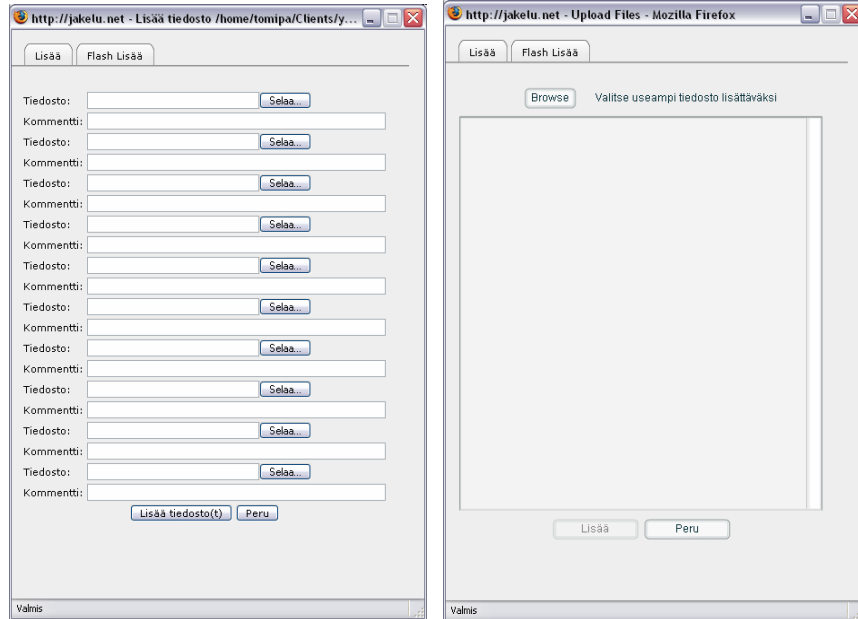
http://jakelu.net - Lisää tiedosto /home/tomipa/Clients/y...

Lisää | Flash Lisää

Tiedosto: Selaa...
Kommentti:
Tiedosto: Selaa...
Kommentti:
Tiedosto: Selaa...
Kommentti:
Tiedosto: Selaa...
Kommentti:
Tiedosto: Selaa...
Kommentti:
Tiedosto: Selaa...
Kommentti:
Tiedosto: Selaa...
Kommentti:
Tiedosto: Selaa...
Kommentti:
Tiedosto: Selaa...
Kommentti:
Tiedosto: Selaa...
Kommentti:

Lisää tiedosto(t) | Peru

Valmis

http://jakelu.net - Upload Files - Mozilla Firefox

Lisää | Flash Lisää

Browse Valitse useampi tiedosto lisättäväksi

Lisää | Peru

Valmis